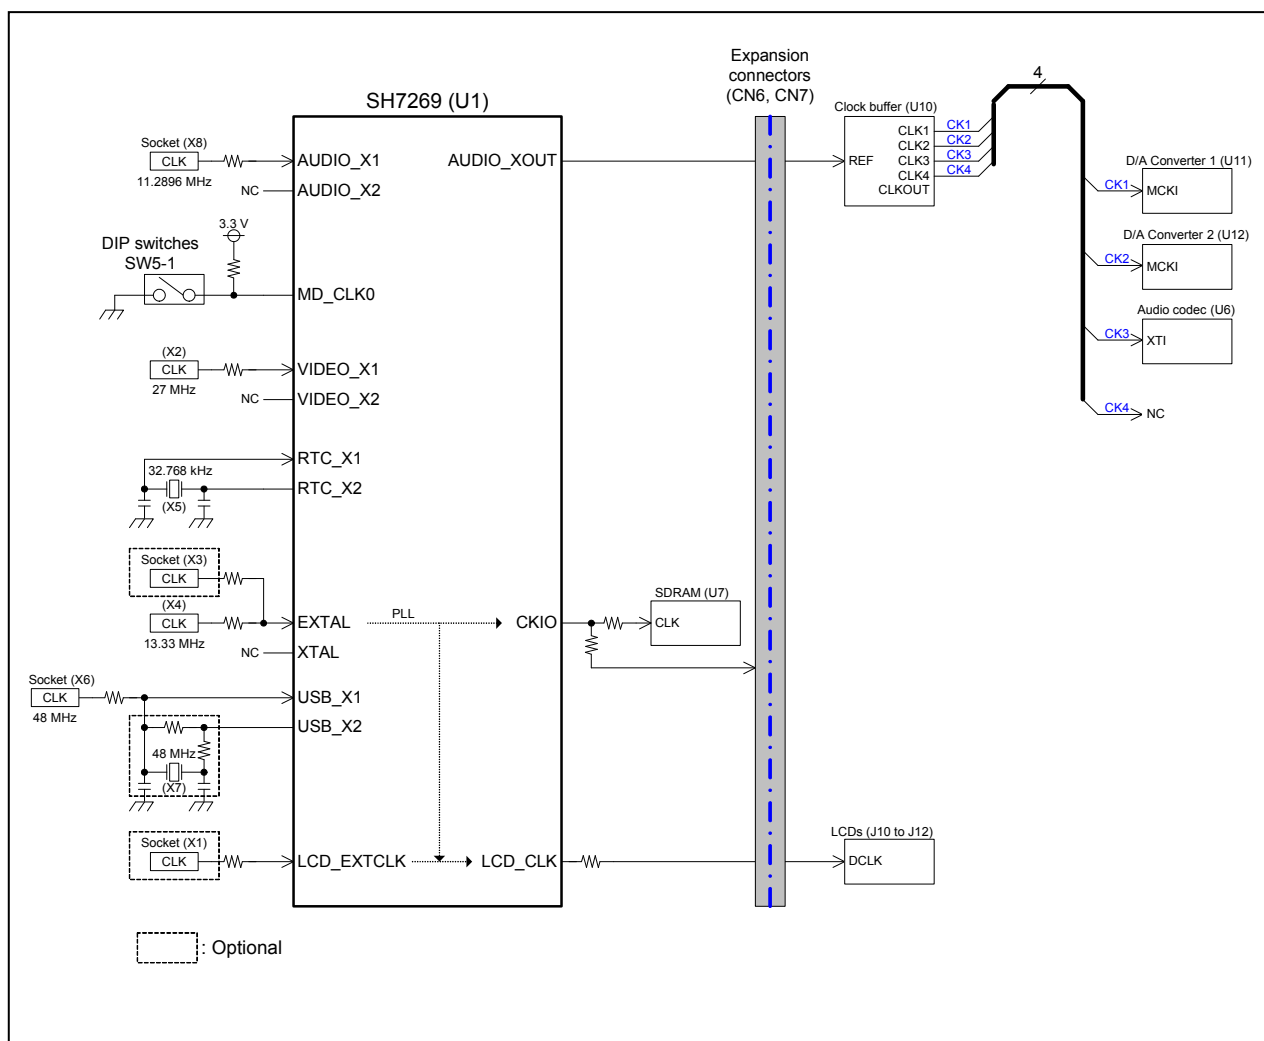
Expansion connectors (CN6, CN7)

SH7269 (U1)

Clock buffer (U10)

4

Socket (X8)
CLK
11.2896 MHz

AUDIO_X1
AUDIO_XOUT
NC
AUDIO_X2

REF
CLK1
CLK2
CLK3
CLK4
CLKOUT
CK1
CK2
CK3
CK4

D/A Converter 1 (U11)
CK1
MCKI

D/A Converter 2 (U12)
CK2
MCKI

Audio codec (U6)
CK3
XTI

CK4
NC

3.3 V
DIP switches
SW5-1
MD_CLK0

(X2)
CLK
27 MHz
VIDEO_X1
NC
VIDEO_X2

RTC_X1
32.768 kHz
RTC_X2
(X5)

Socket (X3)
CLK
(X4)
CLK
13.33 MHz
EXTAL
PLL
CKIO
NC
XTAL

SDRAM (U7)
CLK

Socket (X6)
CLK
48 MHz
USB_X1
USB_X2
48 MHz
(X7)

Socket (X1)
CLK
LCD_EXTCLK
LCD_CLK

LCDs (J10 to J12)
DCLK

: Optional